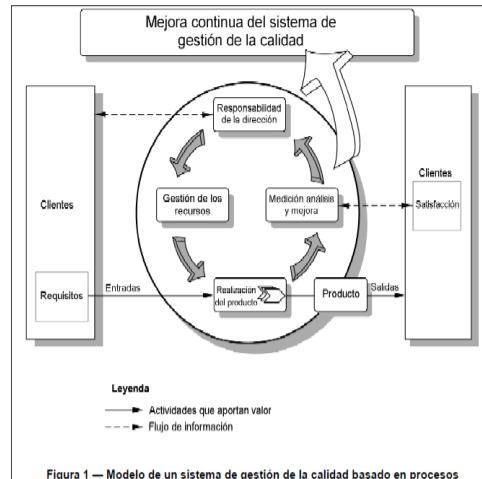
Mejora continua del sistema de gestión de la calidad

Responsabilidad de la dirección

Clientes

Gestión de los recursos

Medición análisis y mejora

Clientes

Satisfacción

Requisitos

Entradas

Realización del producto

Producto

Salidas

Leyenda

Actividades que aportan valor

Flujo de información

Figura 1 — Modelo de un sistema de gestión de la calidad basado en procesos